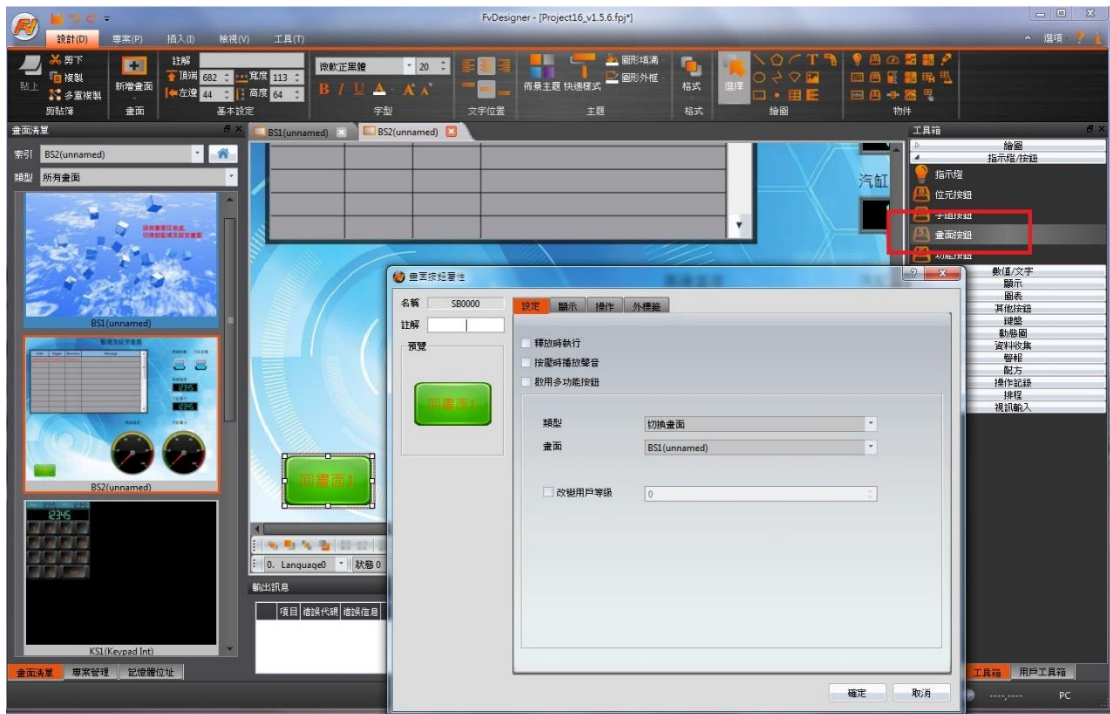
FvDesigner - [Project16_v1.5.6.fpj*]

設計(D) 專案(P) 插入(I) 檢視(V) 工具(T)

選項

剪下 複製 貼上 多重複製 剪貼簿
新增畫面 畫面
註解 頂端 682 寬度 113 左邊 44 高度 64 基本設定
微軟正黑體 20 字型
文字位置
背景主題 快速樣式 圖形填滿 圖形外框 主題
格式 格式
選擇 繪圖
物件

畫面清單
索引 BS2(unnamed)
類型 所有畫面
BS1(unnamed)
BS2(unnamed)
KS1(Keypad Int)

BS1(unnamed) BS2(unnamed)

汽缸

回畫面1

0. Language0 狀態 0

輸出訊息
項目 錯誤代碼 錯誤信息

畫面清單 專案管理 記憶體位址

畫面按鈕屬性
名稱 SB0000
註解
預覽
回畫面1
設定 顯示 操作 外標籤
釋放時執行
按壓時播放聲音
啟用多功能按鈕
類型 切換畫面
畫面 BS1(unnamed)
改變用戶等級 0
確定 取消

工具箱
繪圖
指示燈/按鈕
指示燈
位元按鈕
字組按鈕
畫面按鈕
功能按鈕
數值/文字
顯示
圖表
其他按鈕
排程
動態圖
資料收集
警報
配方
操作記錄
排程
視訊輸入

工具箱 用戶工具箱

PC